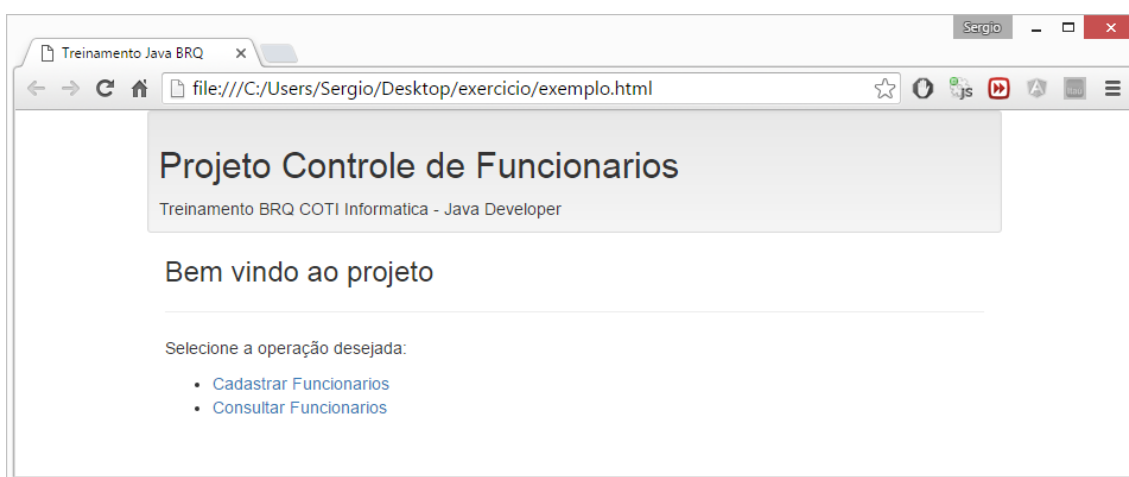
Sergio

Treinamento Java BRQ ×

file:///C:/Users/Sergio/Desktop/exercicio/exemplo.html

Projeto Controle de Funcionarios

Treinamento BRQ COTI Informatica - Java Developer

Bem vindo ao projeto

Selecione a operação desejada:

- Cadastrar Funcionarios
- Consultar Funcionarios